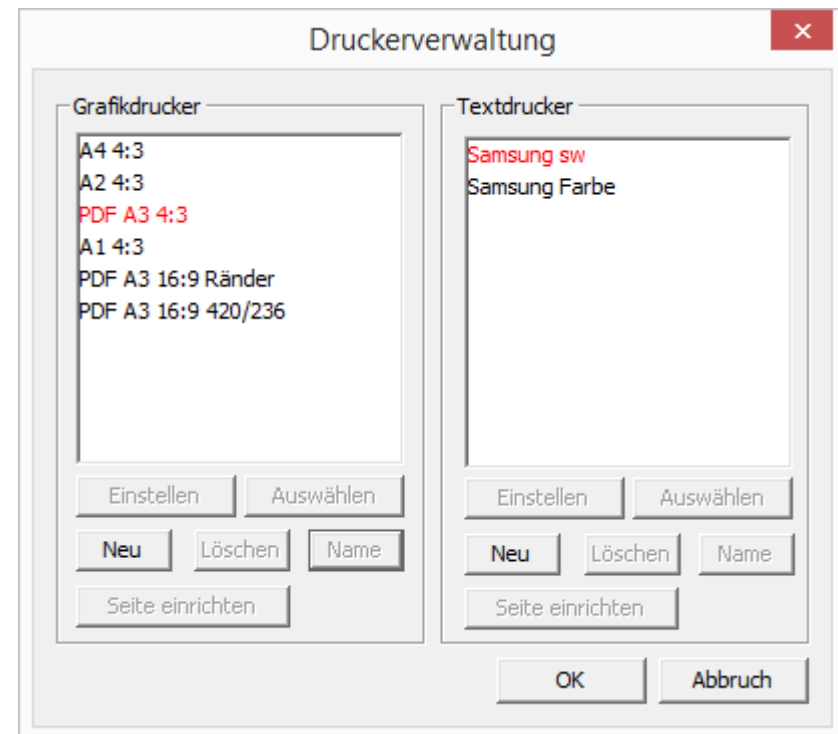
Druckerverwaltung

×

Grafikdrucker

A4 4:3
A2 4:3
PDF A3 4:3
A1 4:3
PDF A3 16:9 Ränder
PDF A3 16:9 420/236

Einstellen
Auswählen
Neu
Löschen
Name
Seite einrichten

Textdrucker

Samsung sw
Samsung Farbe

Einstellen
Auswählen
Neu
Löschen
Name
Seite einrichten

OK
Abbruch